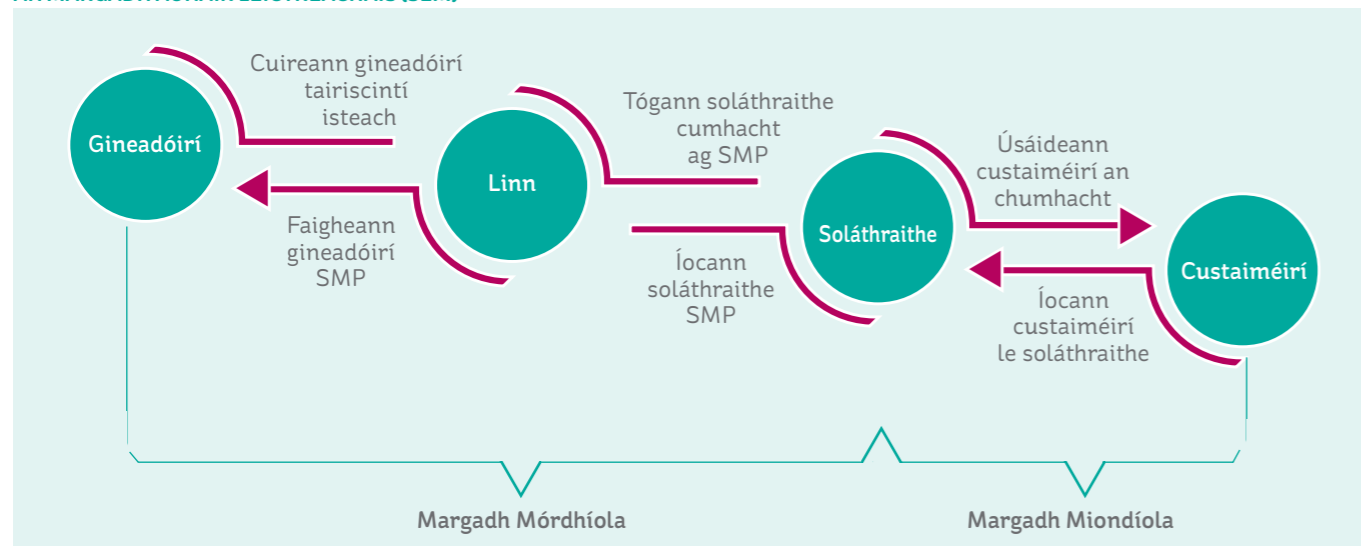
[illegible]

Gineadóirí

Cuireann gineadóirí tairiscintí isteach

Faigheann gineadóirí SMP

Linn

Tógann soláthraithe cumhacht ag SMP

Íocann soláthraithe SMP

Soláthraithe

Úsáideann custaiméirí an chumhacht

Íocann custaiméirí le soláthraithe

Custaiméirí

Margadh Mórdhíola

Margadh Miondíola